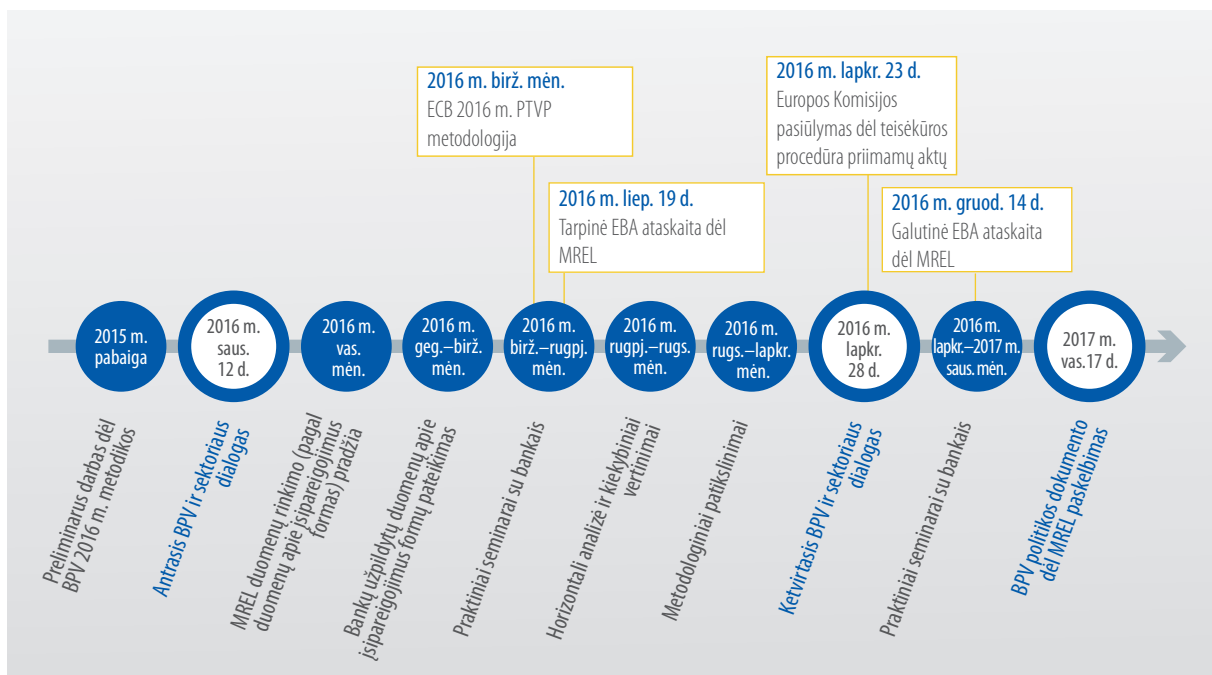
2016 m. birž. mėn.
ECB 2016 m. PTVP metodologija

2016 m. liep. 19 d.
Tarpinė EBA ataskaita dėl MREL

2016 m. lapkr. 23 d.
Europos Komisijos pasiūlymas dėl teisėkūros procedūra priimamų aktų

2016 m. gruod. 14 d.
Galutinė EBA ataskaita dėl MREL

2015 m. pabaiga
2016 m. saus. 12 d.
2016 m. vas. mėn.
2016 m. geg.–birž. mėn.
2016 m. birž.–rugpj. mėn.
2016 m. rugpj.–rugs. mėn.
2016 m. rugs.–lapkr. mėn.
2016 m. lapkr. 28 d.
2016 m. lapkr.–2017 m. saus. mėn.
2017 m. vas.17 d.

Preliminarus darbas dėl BPV 2016 m. metodikos
Antrasis BPV ir sektoriaus dialogas
MREL duomenų rinkimo (pagal duomenų apie įsipareigojimus formas) pradžia
Bankų užpildytų duomenų apie įsipareigojimus formų pateikimas
Praktiniai seminarai su bankais
Horizontali analizė ir kiekybiniai vertinimai
Metodologiniai patikslinimai
Ketvirtasis BPV ir sektoriaus dialogas
Praktiniai seminarai su bankais
BPV politikos dokumento dėl MREL paskelbimas